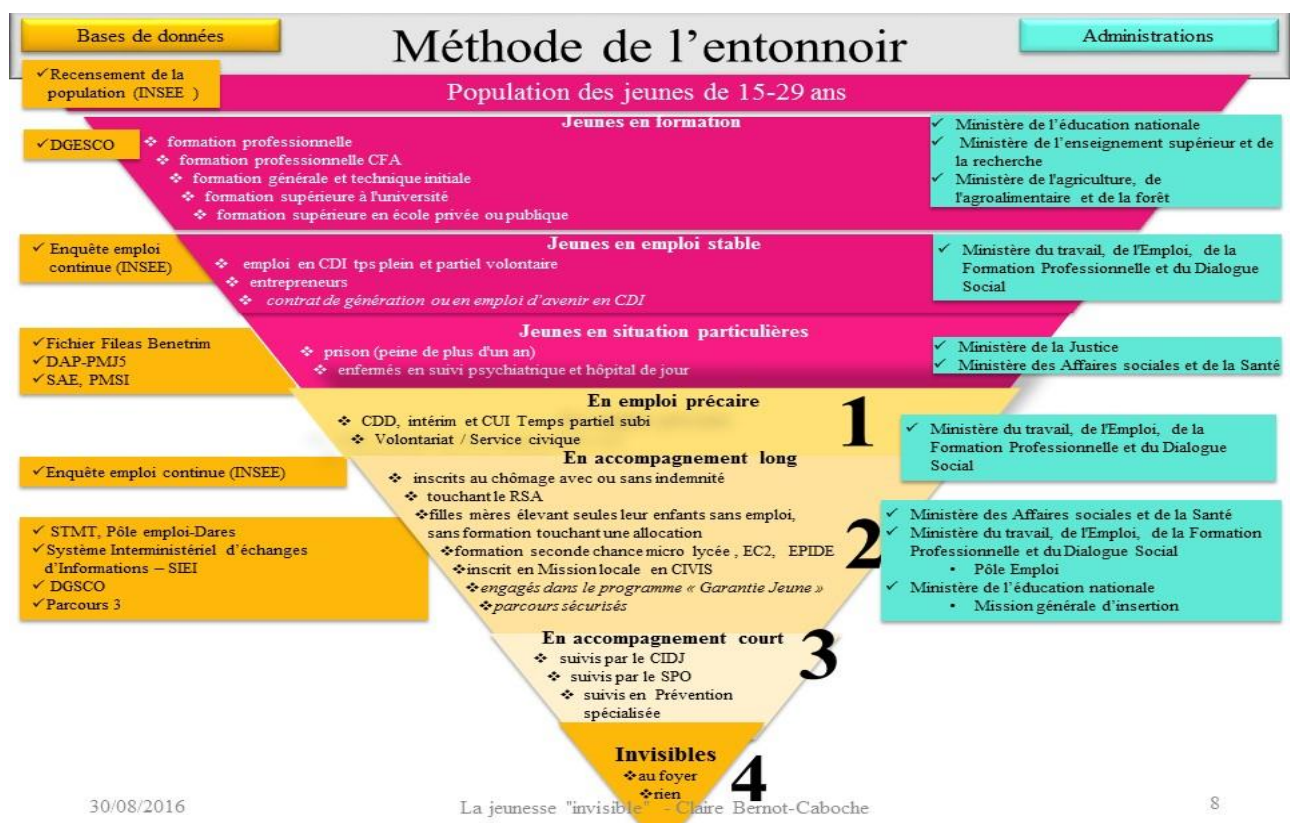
Bases de données

Méthode de l'entonnoir

Administrations

✓Recensement de la population (INSEE )

Population des jeunes de 15-29 ans

Jeunes en formation

✓DGESCO

❖ formation professionnelle
❖ formation professionnelle CFA
❖ formation générale et technique initiale
❖ formation supérieure à l'université
❖ formation supérieure en école privée ou publique

✓ Ministère de l'éducation nationale
✓ Ministère de l'enseignement supérieur et de la recherche
✓ Ministère de l'agriculture, de l'agroalimentaire et de la forêt

Jeunes en emploi stable

✓ Enquête emploi continue (INSEE)

❖ emploi en CDI tps plein et partiel volontaire
❖ entrepreneurs
❖ *contrat de génération ou en emploi d'avenir en CDI*

✓ Ministère du travail, de l'Emploi, de la Formation Professionnelle et du Dialogue Social

Jeunes en situation particulières

✓Fichier Fileas Benetrim
✓DAP-PMJ5
✓SAE, PMSI

❖ prison (peine de plus d'un an)
❖ enfermés en suivi psychiatrique et hôpital de jour

✓ Ministère de la Justice
✓ Ministère des Affaires sociales et de la Santé

En emploi précaire

❖ CDD, intérim et CUI Temps partiel subi
❖ Volontariat / Service civique

1

✓ Ministère du travail, de l'Emploi, de la Formation Professionnelle et du Dialogue Social

En accompagnement long

✓Enquête emploi continue (INSEE)

❖ inscrits au chômage avec ou sans indemnité
❖ touchant le RSA
❖filles mères élevant seules leur enfants sans emploi, sans formation touchant une allocation
❖formation seconde chance micro lycée , EC2, EPIDE
❖inscrit en Mission locale en CIVIS
❖*engagés dans le programme « Garantie Jeune »*
❖*parcours sécurisés*

2

✓ STMT, Pôle emploi-Dares
✓Système Interministériel d'échanges d'Informations – SIEI
✓ DGSCO
✓Parcours 3

✓ Ministère des Affaires sociales et de la Santé
✓ Ministère du travail, de l'Emploi, de la Formation Professionnelle et du Dialogue Social
• Pôle Emploi
✓ Ministère de l'éducation nationale
• Mission générale d'insertion

En accompagnement court

❖ suivis par le CIDJ
❖ suivis par le SPO
❖ suivis en Prévention spécialisée

3

Invisibles
❖au foyer
❖rien

4

30/08/2016

La jeunesse "invisible" - Claire Bernot-Caboche

8